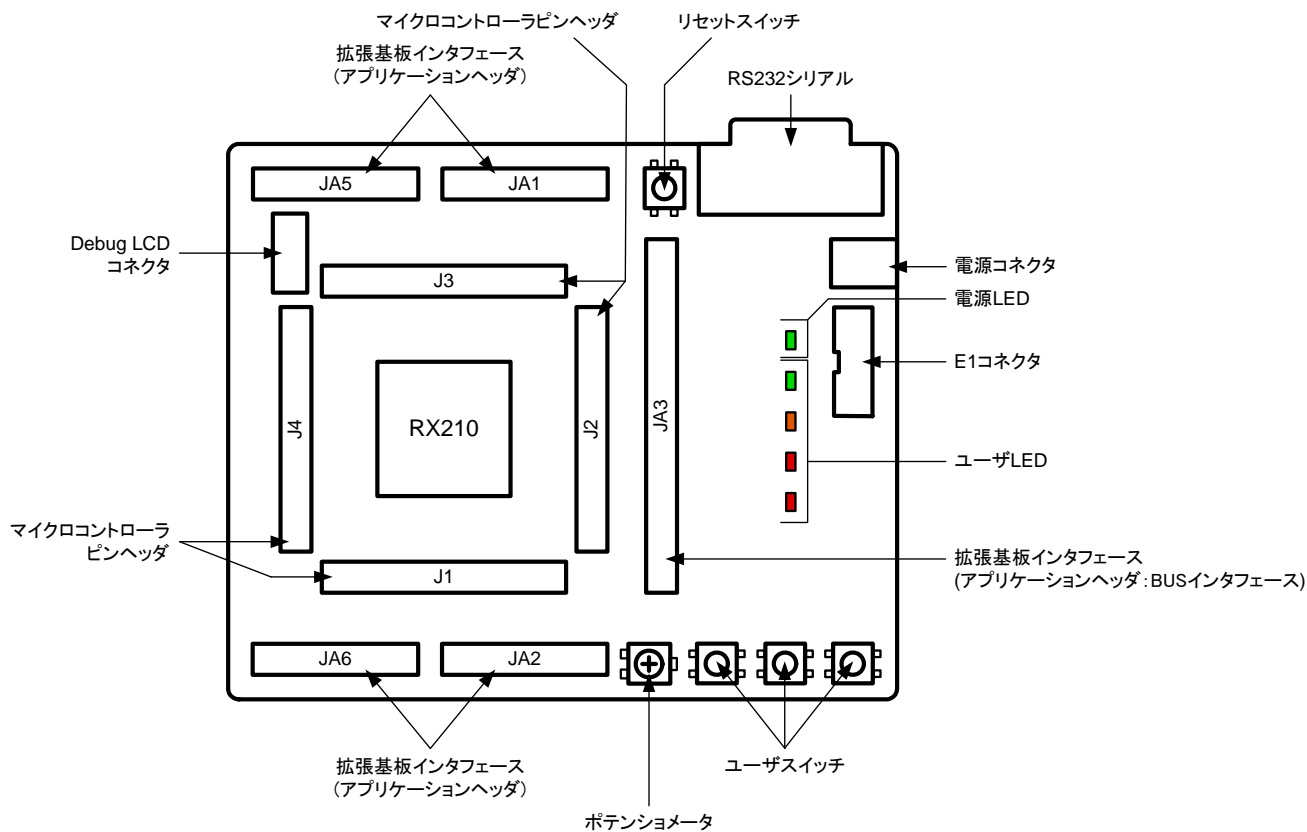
マイクロコントローラピンヘッダ

リセットスイッチ

拡張基板インタフェース
(アプリケーションヘッダ)

RS232シリアル

JA5

JA1

Debug LCD
コネクタ

J3

電源コネクタ

電源LED

E1コネクタ

J4

RX210

J2

JA3

ユーザLED

マイクロコントローラ
ピンヘッダ

J1

拡張基板インタフェース
(アプリケーションヘッダ：BUSインタフェース)

JA6

JA2

拡張基板インタフェース
(アプリケーションヘッダ)

ユーザスイッチ

ポテンショメータ